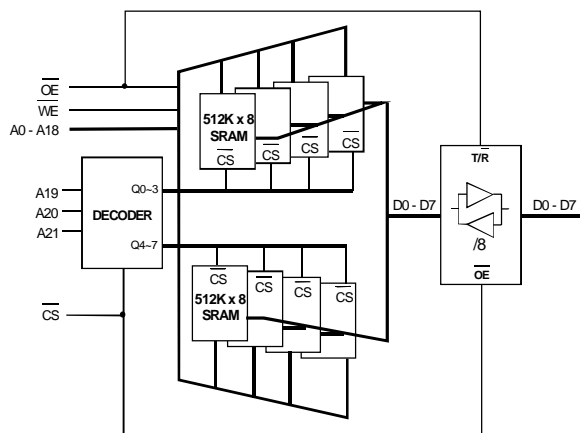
$\overline{OE}$
$\overline{WE}$
A0 - A18

512K x 8 SRAM
$\overline{CS}$
$\overline{CS}$
$\overline{CS}$
$\overline{CS}$

A19
A20
A21
DECODER
Q0~3
Q4~7

$\overline{CS}$

$\overline{CS}$
512K x 8 SRAM
$\overline{CS}$
$\overline{CS}$
$\overline{CS}$

D0 - D7
T/$\overline{R}$
/8
$\overline{OE}$
D0 - D7